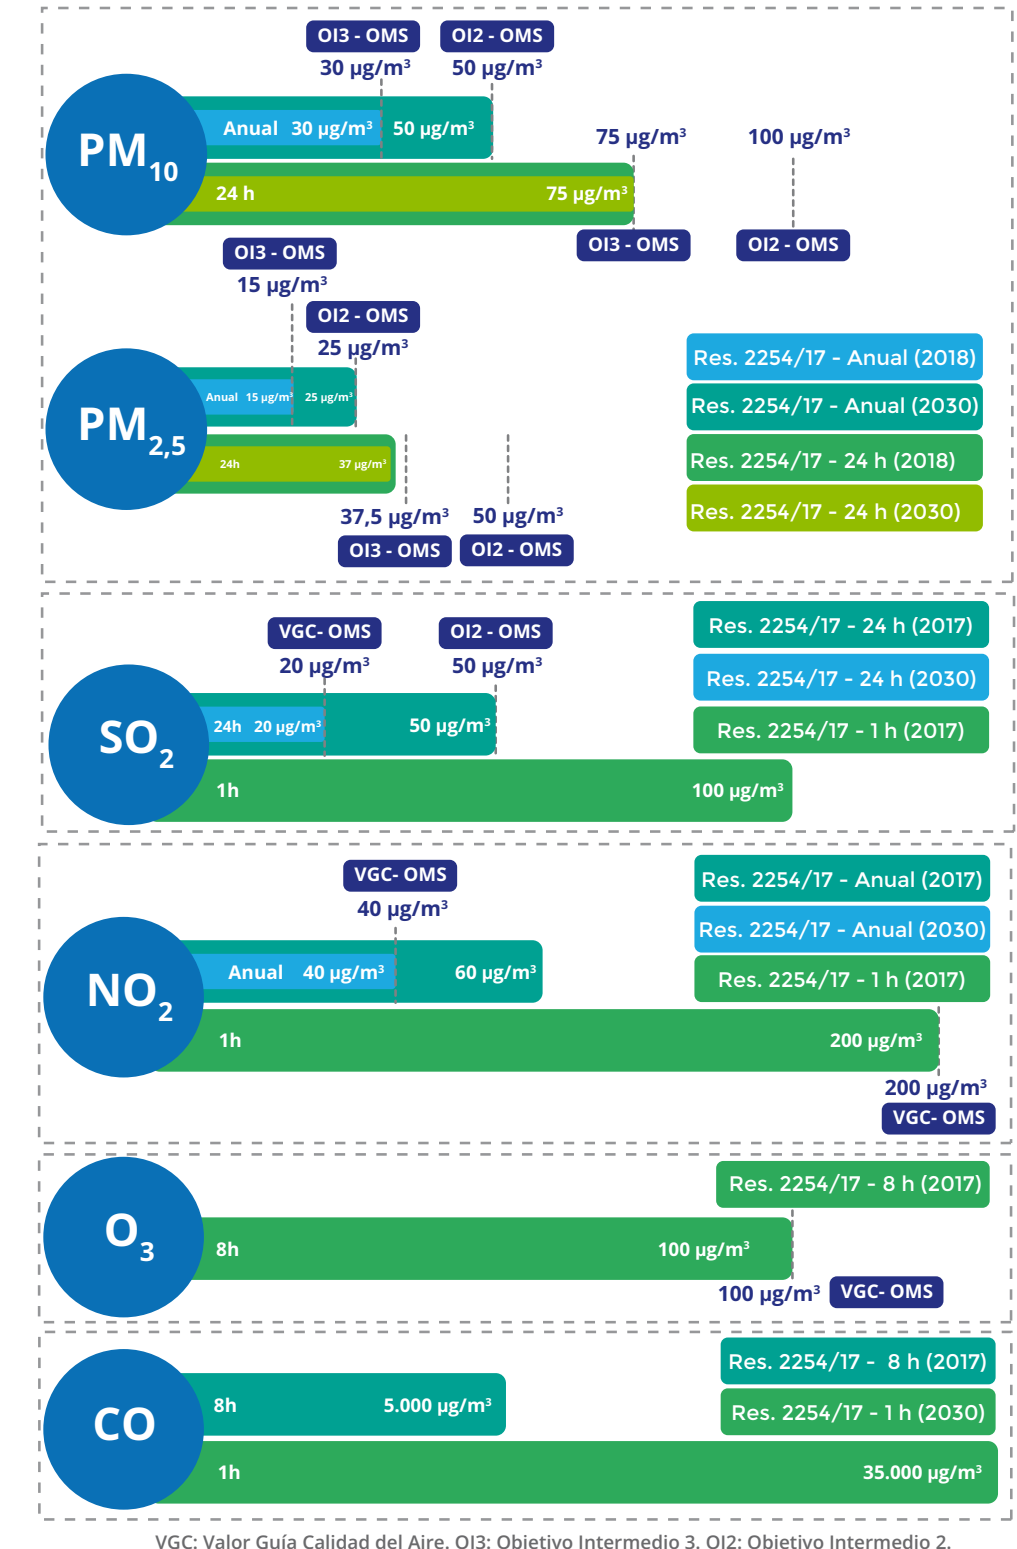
OI3 - OMS
30 µg/m³

OI2 - OMS
50 µg/m³

$PM_{10}$

Anual 30 µg/m³ 50 µg/m³

75 µg/m³

100 µg/m³

24 h 75 µg/m³

OI3 - OMS

OI2 - OMS

OI3 - OMS
15 µg/m³

OI2 - OMS
25 µg/m³

Res. 2254/17 - Anual (2018)
Res. 2254/17 - Anual (2030)
Res. 2254/17 - 24 h (2018)
Res. 2254/17 - 24 h (2030)

$PM_{2,5}$

Anual 15 µg/m³ 25 µg/m³

24h 37 µg/m³

37,5 µg/m³
OI3 - OMS

50 µg/m³
OI2 - OMS

VGC- OMS
20 µg/m³

OI2 - OMS
50 µg/m³

Res. 2254/17 - 24 h (2017)
Res. 2254/17 - 24 h (2030)
Res. 2254/17 - 1 h (2017)

$SO_2$

24h 20 µg/m³ 50 µg/m³

1h 100 µg/m³

VGC- OMS
40 µg/m³

Res. 2254/17 - Anual (2017)
Res. 2254/17 - Anual (2030)
Res. 2254/17 - 1 h (2017)

$NO_2$

Anual 40 µg/m³ 60 µg/m³

1h 200 µg/m³

200 µg/m³
VGC- OMS

Res. 2254/17 - 8 h (2017)

$O_3$

8h 100 µg/m³

100 µg/m³ VGC- OMS

Res. 2254/17 - 8 h (2017)
Res. 2254/17 - 1 h (2030)

CO

8h 5.000 µg/m³

1h 35.000 µg/m³

VGC: Valor Guía Calidad del Aire. OI3: Objetivo Intermedio 3. OI2: Objetivo Intermedio 2.